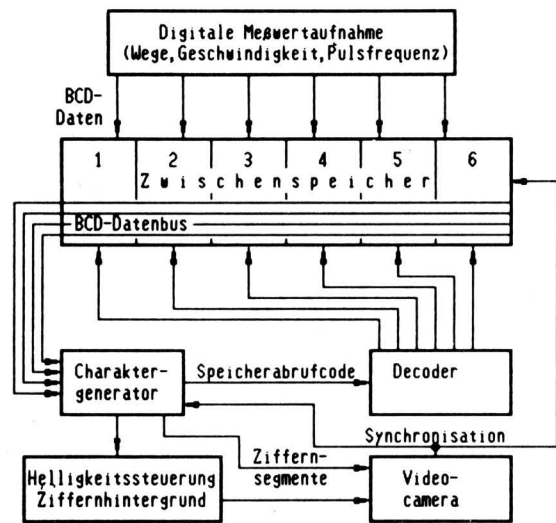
Digitale Meßwertaufnahme
(Wege, Geschwindigkeit, Pulsfrequenz)

BCD-
Daten

1
2
3
4
5
6
Zwischenspeicher

BCD-Datenbus

Charakter-
generator

Speicherabrufcode

Decoder

Synchronisation

Ziffern-
segmente

Helligkeitssteuerung
Ziffernhintergrund

Video-
camera